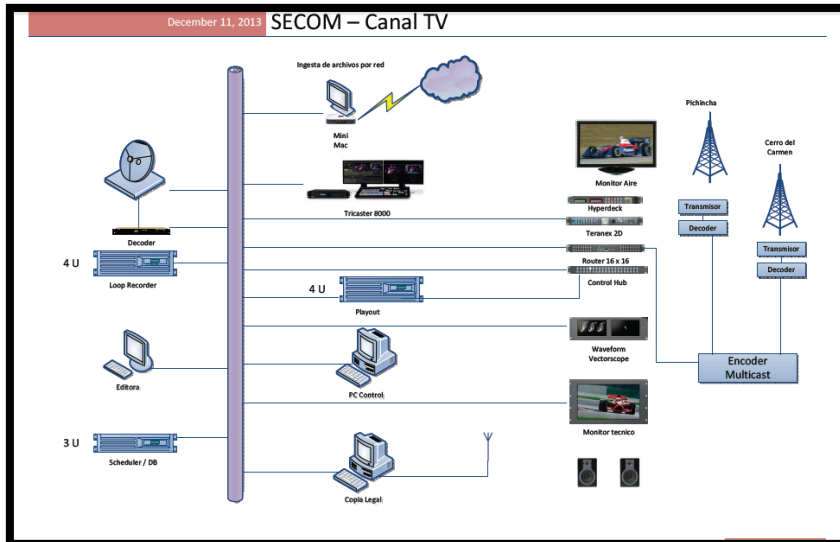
December 11, 2013 SECOM – Canal TV

Ingesta de archivos por red

Mini Mac

Tricaster 8000

Decoder

4 U

Loop Recorder

4 U

Playout

Editora

PC Control

3 U

Scheduler / DB

Copia Legal

Monitor Aire

Hyperdeck

Teranex 2D

Router 16 x 16

Control Hub

Waveform Vectorscope

Monitor tecnico

Pichincha

Transmisor

Decoder

Cerro del Carmen

Transmisor

Decoder

Encoder Multicast